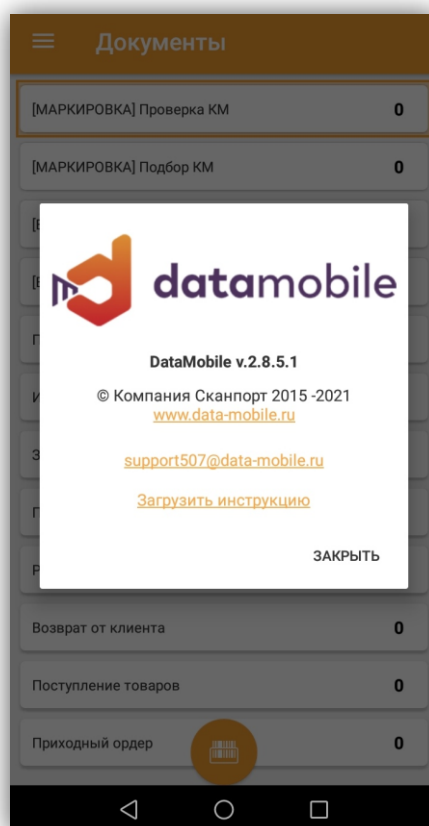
Документы

[МАРКИРОВКА] Проверка КМ 0

[МАРКИРОВКА] Подбор КМ 0

datamobile

DataMobile v.2.8.5.1

© Компания Сканпорт 2015 -2021
www.data-mobile.ru

support507@data-mobile.ru

Загрузить инструкцию

ЗАКРЫТЬ

Возврат от клиента 0

Поступление товаров 0

Приходный ордер 0